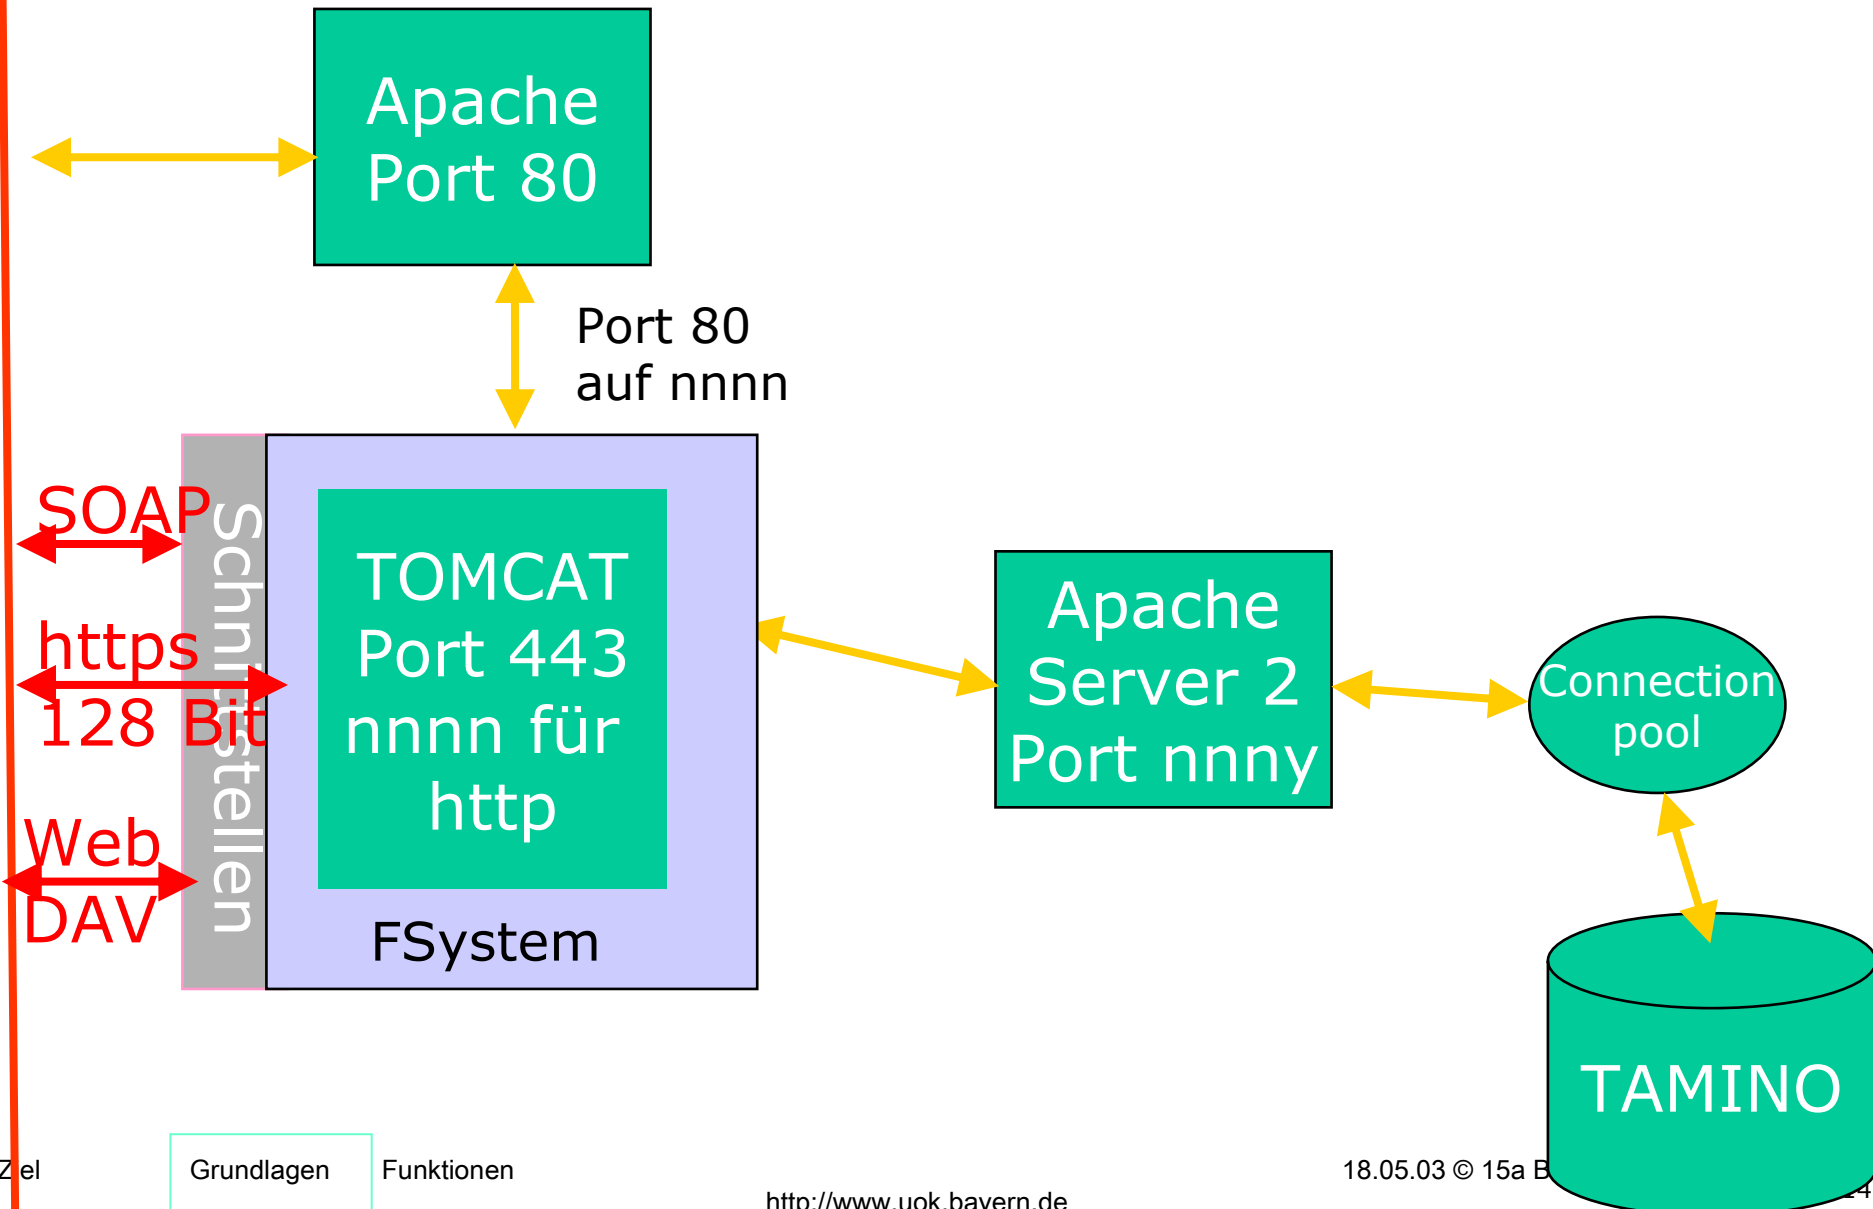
Apache
Port 80

Port 80
auf nnnn

SOAP

https
128 Bit

Web
DAV

Schnittstellen

TOMCAT
Port 443
nnnn für
http

FSystem

Apache
Server 2
Port nnny

Connection
pool

TAMINO

Ziel

Grundlagen

Funktionen

18.05.03 © 15a B

http://www.uok.bayern.de